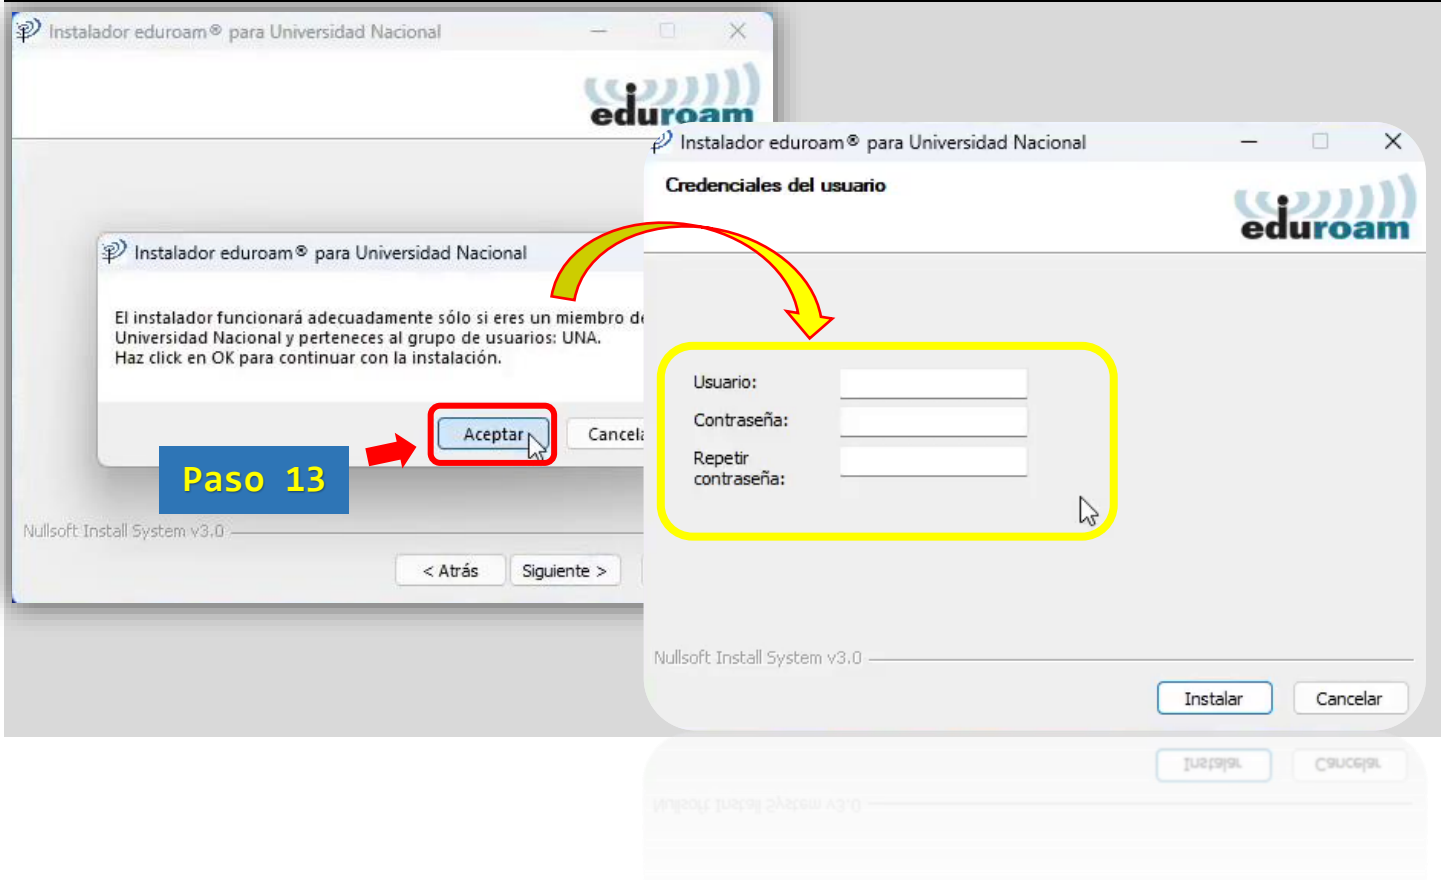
Instalador eduroam® para Universidad Nacional

eduroam

Instalador eduroam® para Universidad Nacional

El instalador funcionará adecuadamente sólo si eres un miembro de Universidad Nacional y perteneces al grupo de usuarios: UNA.
Haz click en OK para continuar con la instalación.

Aceptar

Cancel

Paso 13

Nullsoft Install System v3.0

< Atrás

Siguiente >

Instalador eduroam® para Universidad Nacional

Credenciales del usuario

eduroam

Usuario:

Contraseña:

Repetir contraseña:

Nullsoft Install System v3.0

Instalar

Cancelar